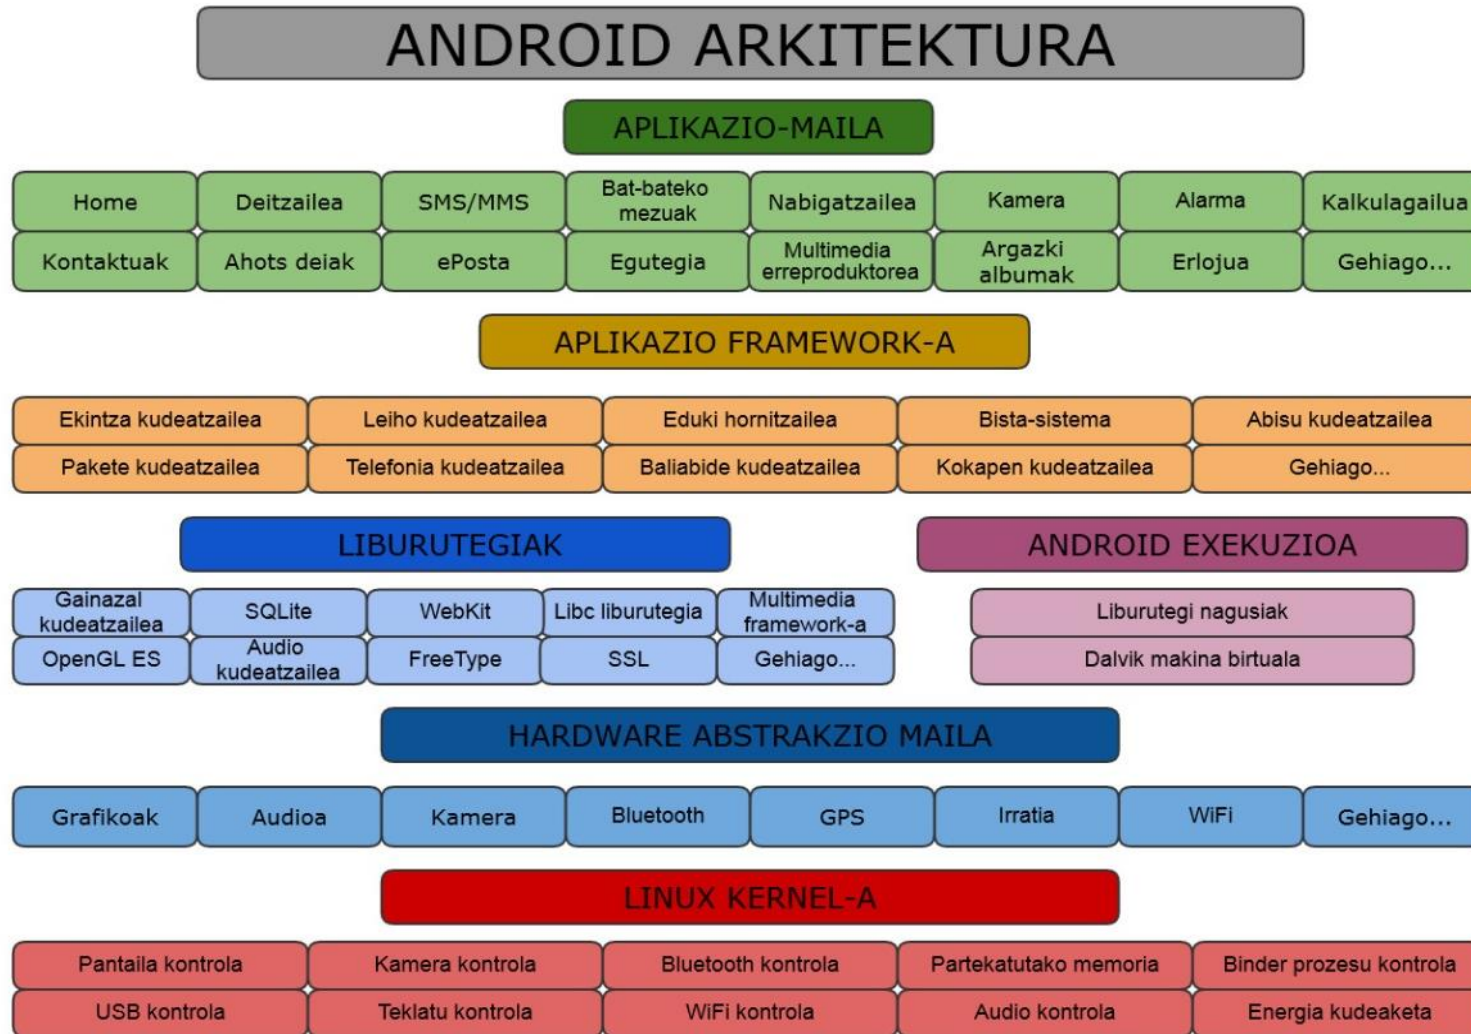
ANDROID ARKITEKTURA

APLIKAZIO-MAILA

| Home | Deitzailea | SMS/MMS | Bat-bateko mezuak | Nabigatzailea | Kamera | Alarma | Kalkulagailua |
|---|---|---|---|---|---|---|---|
| Kontaktuak | Ahots deiak | ePosta | Egutegia | Multimedia erreproduktorea | Argazki albumak | Erlojua | Gehiago... |

APLIKAZIO FRAMEWORK-A

| Ekintza kudeatzailea | Leiho kudeatzailea | Eduki hornitzailea | Bista-sistema | Abisu kudeatzailea |
|---|---|---|---|---|
| Pakete kudeatzailea | Telefonia kudeatzailea | Baliabide kudeatzailea | Kokapen kudeatzailea | Gehiago... |

LIBURUTEGIAK

| Gainazal kudeatzailea | SQLite | WebKit | Libc liburutegia | Multimedia framework-a |
|---|---|---|---|---|
| OpenGL ES | Audio kudeatzailea | FreeType | SSL | Gehiago... |

ANDROID EXEKUZIOA

Liburutegi nagusiak

Dalvik makina birtuala

HARDWARE ABSTRAKZIO MAILA

| Grafikoak | Audioa | Kamera | Bluetooth | GPS | Irratia | WiFi | Gehiago... |
|---|---|---|---|---|---|---|---|

LINUX KERNEL-A

| Pantaila kontrola | Kamera kontrola | Bluetooth kontrola | Partekatutako memoria | Binder prozesu kontrola |
|---|---|---|---|---|
| USB kontrola | Teklatu kontrola | WiFi kontrola | Audio kontrola | Energia kudeaketa |